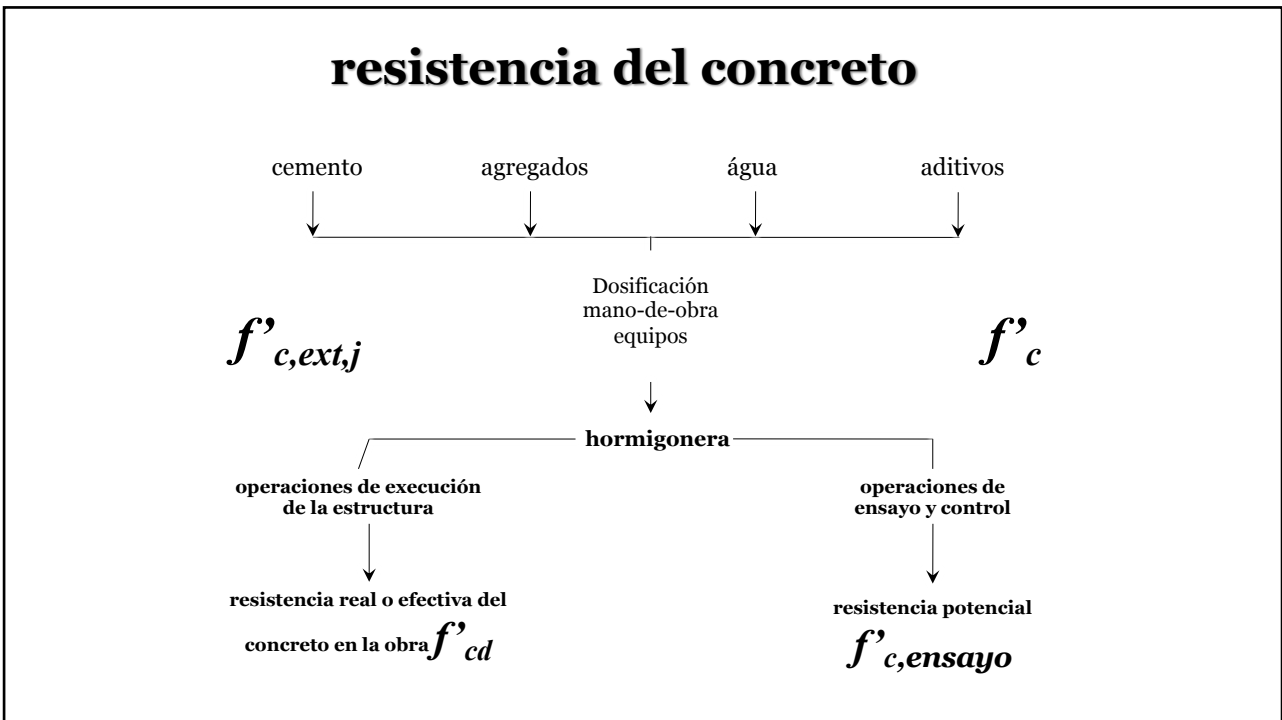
resistencia del concreto

cemento

agregados

água

aditivos

Dosificación
mano-de-obra
equipos

$f'_{c,ext,j}$

$f'_{c}$

hormigonera

operaciones de execución de la estructura

operaciones de ensayo y control

resistencia real o efectiva del concreto en la obra $f'_{cd}$

resistencia potencial
$f'_{c,ensayo}$